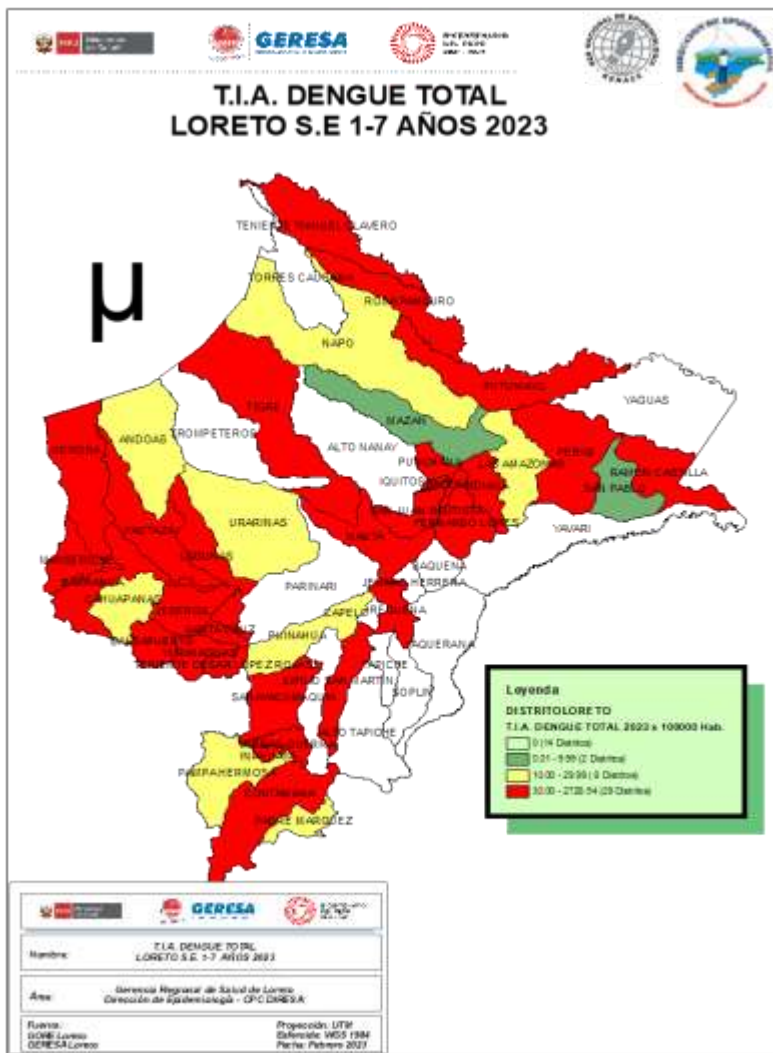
GERESA

T.I.A. DENGUE TOTAL
LORETO S.E 1-7 AÑOS 2023

µ

TENIENTE MANUEL CLAVERO
TORRES CAUSANA
ROSA PANDURO
NAPO
PUTUMAYO
YAGUAS
MAZAN
TIGRE
TROMPETEROS
ANDOAS
ALTO NANAY
PUNCHANA
LAS AMAZONAS
PEBAS
RAMON CASTILLA
SAN PABLO
IQUITOS
BELEN
FERNANDO LORES
YAVARI
URARINAS
NAUTA
PARINARI
JENARO HERRERA
SAQUENA
CAHUAPANAS
CAPELO
EMILIO SAN MARTIN
PUINAHUA
MAQUIA
SOPLIN
ALTO TAPICHE
PAMPA HERMOSA
INAHUAYA
CONTAMANA
PADRE MARQUEZ
TENIENTE CESAR LOPEZ ROJAS
VARGAS GUERRA
TAPICHE

Leyenda
DISTRITOLORETO
T.I.A. DENGUE TOTAL 2023 x 100000 Hab.
0 (14 Distritos)
0.01 - 9.99 (2 Distritos)
10.00 - 29.99 (8 Distritos)
30.00 - 2726.54 (29 Distritos)

GERESA

Nombre: T.I.A. DENGUE TOTAL LORETO S.E. 1-7 AÑOS 2023

Área: Gerencia Regional de Salud de Loreto Dirección de Epidemiología - CPC DIRESA

Fuente: GORE Loreto GERESA Loreto
Proyección: UTM Referencia: WGS 1984 Fecha: Febrero 2023